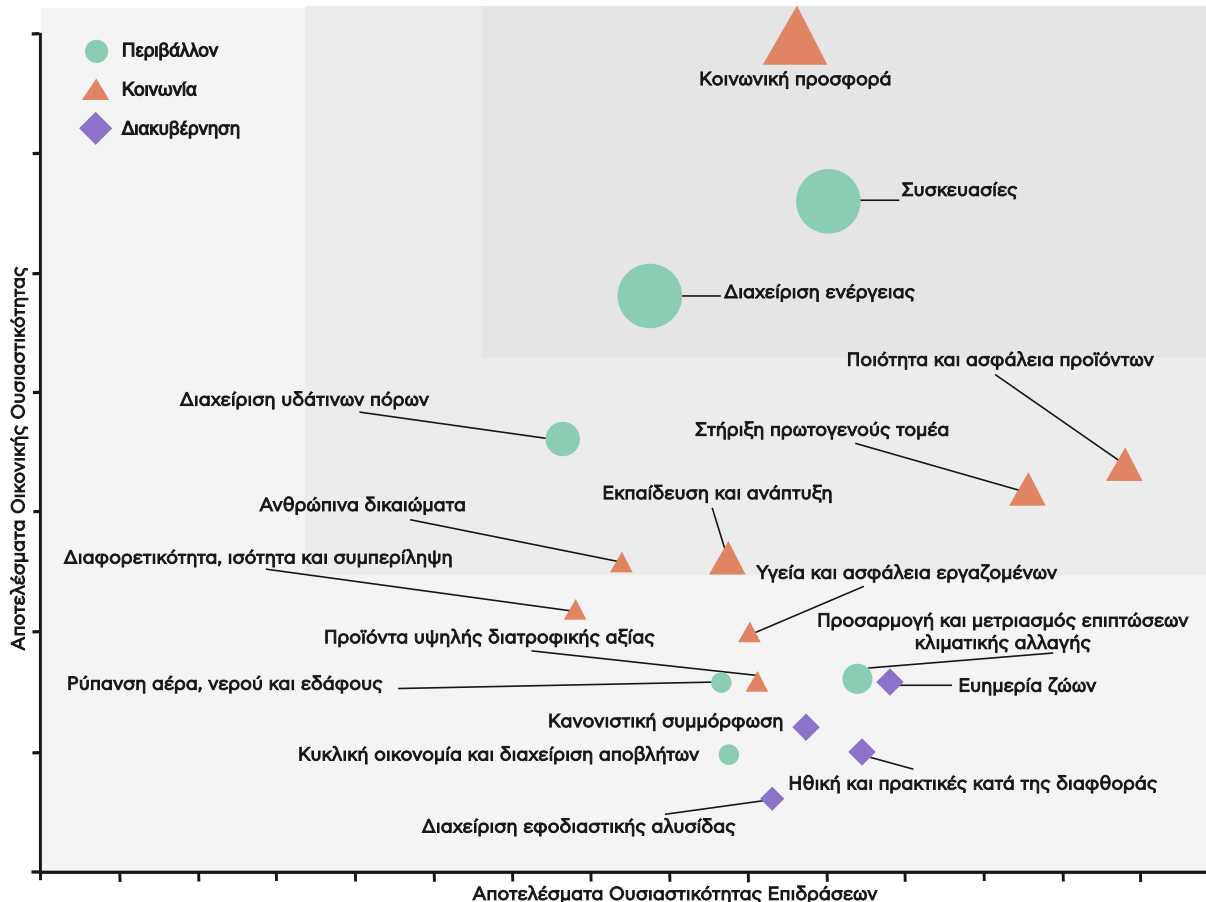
Περιβάλλον
Κοινωνία
Διακυβέρνηση

Κοινωνική προσφορά
Συσκευασίες
Διαχείριση ενέργειας
Ποιότητα και ασφάλεια προϊόντων
Διαχείριση υδάτινων πόρων
Στήριξη πρωτογενούς τομέα
Εκπαίδευση και ανάπτυξη
Ανθρώπινα δικαιώματα
Διαφορετικότητα, ισότητα και συμπερίληψη
Υγεία και ασφάλεια εργαζομένων
Προσαρμογή και μετριασμός επιπτώσεων κλιματικής αλλαγής
Προϊόντα υψηλής διατροφικής αξίας
Ρύπανση αέρα, νερού και εδάφους
Ευημερία ζώων
Κανονιστική συμμόρφωση
Κυκλική οικονομία και διαχείριση αποβλήτων
Ηθική και πρακτικές κατά της διαφθοράς
Διαχείριση εφοδιαστικής αλυσίδας

Αποτελέσματα Οικονικής Ουσιαστικότητας
Αποτελέσματα Ουσιαστικότητας Επιδράσεων